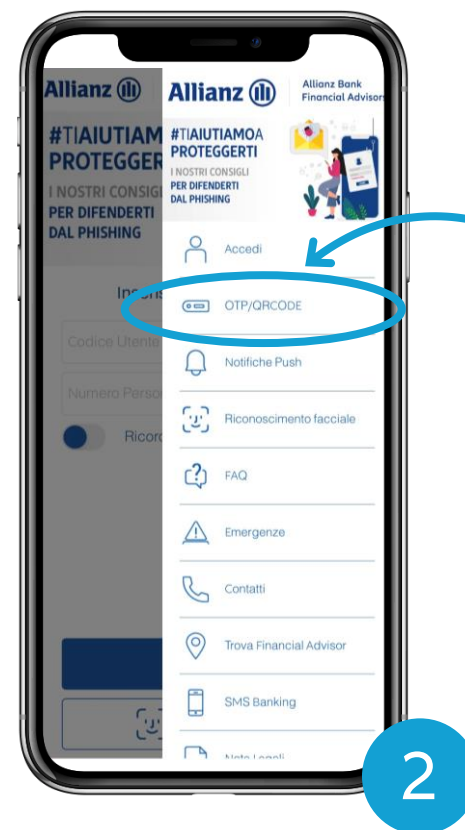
Allianz

#TIAIUTIAM
PROTEGGER
I NOSTRI CONSIGL
PER DIFENDERTI
DAL PHISHING

Inse

Codice Utente

Numero Perso

Ricord

Allianz

Allianz Bank
Financial Advisors

#TIAIUTIAMOA
PROTEGGERTI
I NOSTRI CONSIGLI
PER DIFENDERTI
DAL PHISHING

Accedi

OTP/QRCODE

Notifiche Push

Riconoscimento facciale

FAQ

Emergenze

Contatti

Trova Financial Advisor

SMS Banking

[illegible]

2